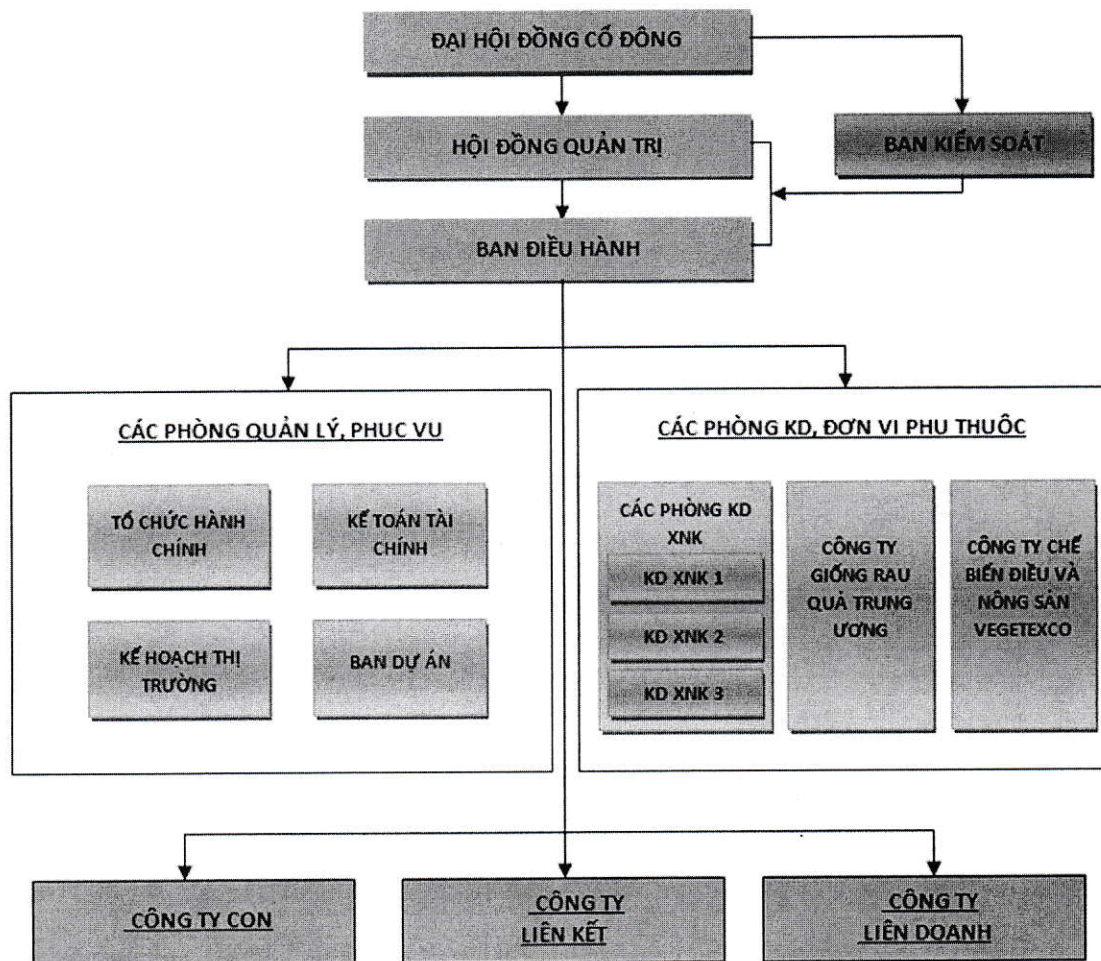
ĐẠI HỘI ĐỒNG CỔ ĐÔNG

HỘI ĐỒNG QUẢN TRỊ

BAN KIỂM SOÁT

BAN ĐIỀU HÀNH

CÁC PHÒNG QUẢN LÝ, PHỤC VỤ

TỔ CHỨC HÀNH CHÍNH

KẾ TOÁN TÀI CHÍNH

KẾ HOẠCH THỊ TRƯỜNG

BAN DỰ ÁN

CÁC PHÒNG KD, ĐƠN VỊ PHỤ THUỘC

CÁC PHÒNG KD XNK

KD XNK 1

KD XNK 2

KD XNK 3

CÔNG TY GIỐNG RAU QUẢ TRUNG ƯƠNG

CÔNG TY CHẾ BIẾN ĐIỀU VÀ NÔNG SẢN VEGETEXCO

CÔNG TY CON

CÔNG TY LIÊN KẾT

CÔNG TY LIÊN DOANH